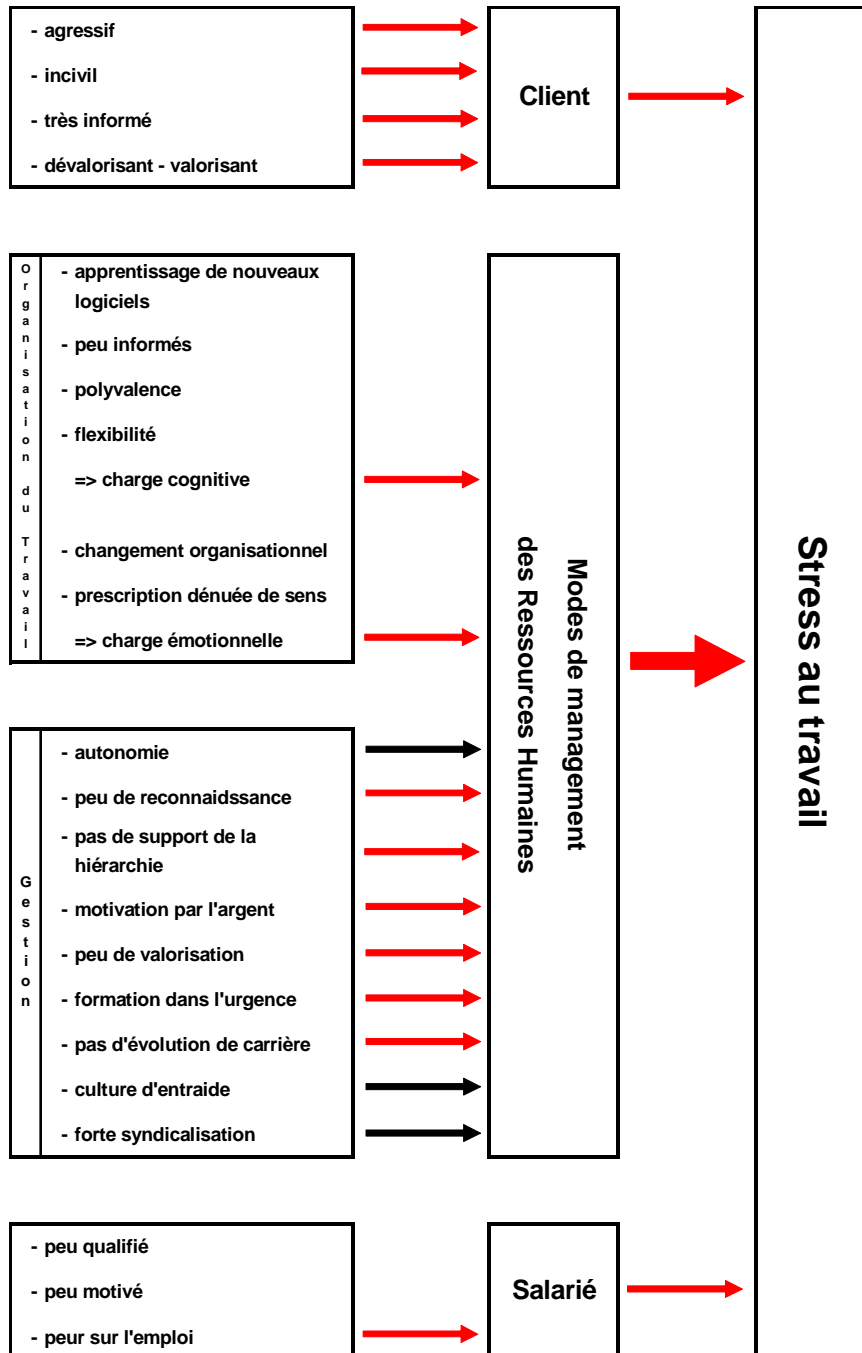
- agressif

- incivil

- très informé

- dévalorisant - valorisant

Client

Organisation du Travail

- apprentissage de nouveaux logiciels

- peu informés

- polyvalence

- flexibilité

=> charge cognitive

- changement organisationnel

- prescription dénuée de sens

=> charge émotionnelle

Gestion

- autonomie

- peu de reconnaidssance

- pas de support de la hiérarchie

- motivation par l'argent

- peu de valorisation

- formation dans l'urgence

- pas d'évolution de carrière

- culture d'entraide

- forte syndicalisation

Modes de management des Ressources Humaines

Stress au travail

- peu qualifié

- peu motivé

- peur sur l'emploi

Salarié